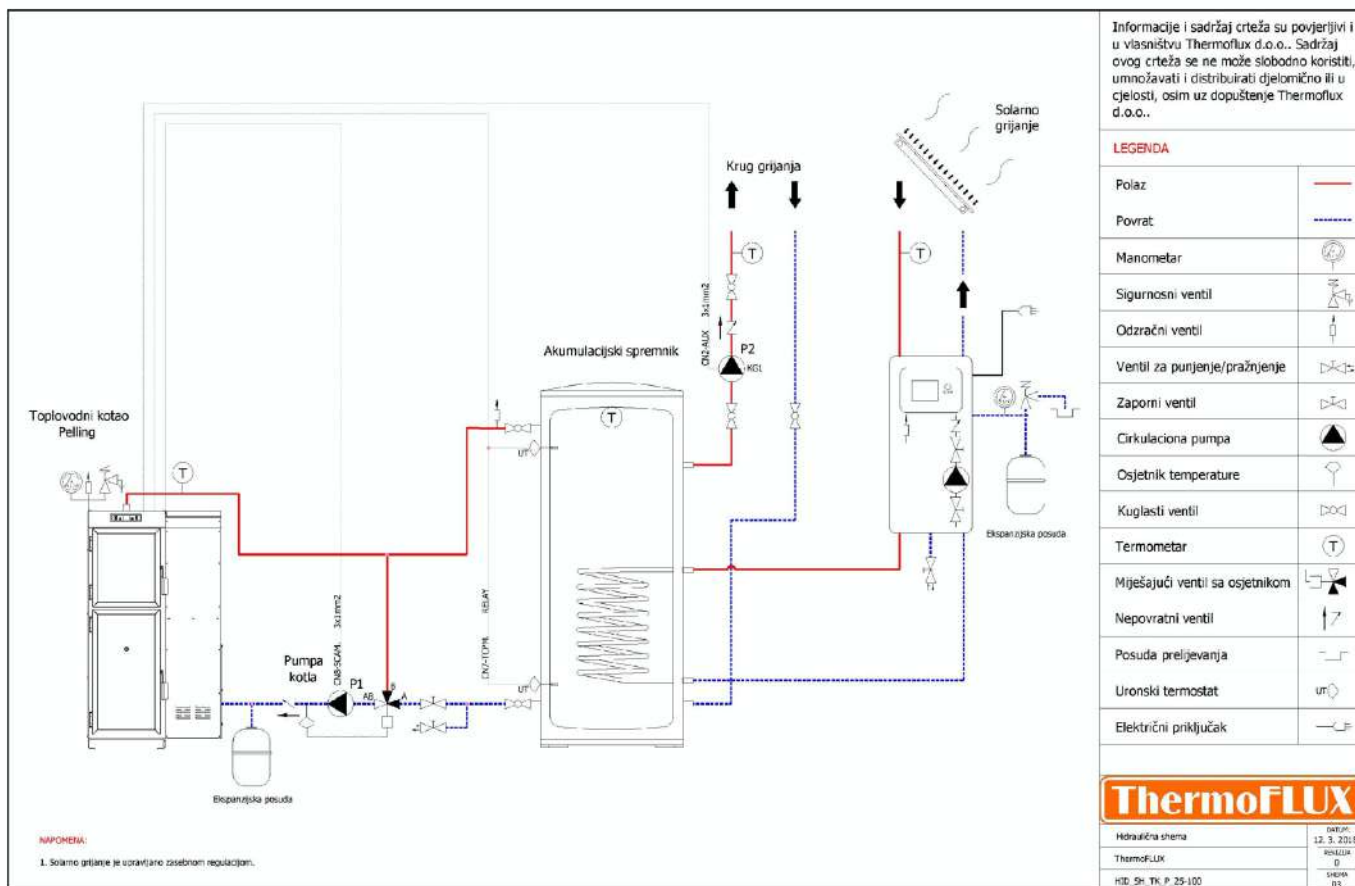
Informacije i sadržaj crteža su povjerljivi i u vlasništvu Thermoflux d.o.o.. Sadržaj ovog crteža se ne može slobodno koristiti, umnožavati i distribuirati djelomično ili u cjelosti, osim uz dopuštenje Thermoflux d.o.o..

LEGENDA

| | |
|---|---|
| Polaz | |
| Povrat | |
| Manometar | |
| Sigurnosni ventil | |
| Odzračni ventil | |
| Ventil za punjenje/pražnjenje | |
| Zaporni ventil | |
| Cirkulaciona pumpa | |
| Osjetnik temperature | |
| Kuglasti ventil | |
| Termometar | T |
| Miješajući ventil sa osjetnikom | |
| Nepovratni ventil | |
| Posuda prelijevanja | |
| Uronski termostat | UT |
| Električni priključak | |

Solarno grijanje

Krug grijanja

T

CN2-AUX 3x1mm2

P2

KG1

Akumulacijski spremnik

T

Toplovodni kotao Pelling

T

UT

RELAY

CN7-TOPM

Pumpa kotla

CN8-SCAM 3x1mm2

P1

AB

B

A

UT

Ekspanzijska posuda

Ekspanzijska posuda

NAPOMENA:

1. Solarno grijanje je upravljano zasebnom regulacijom.

ThermoFLUX

Hidraulična shema

ThermoFLUX

HID_SH_TK_P_25-100

DATUM: 12. 3. 201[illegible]

REVIZIJA 0

SHEMA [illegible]